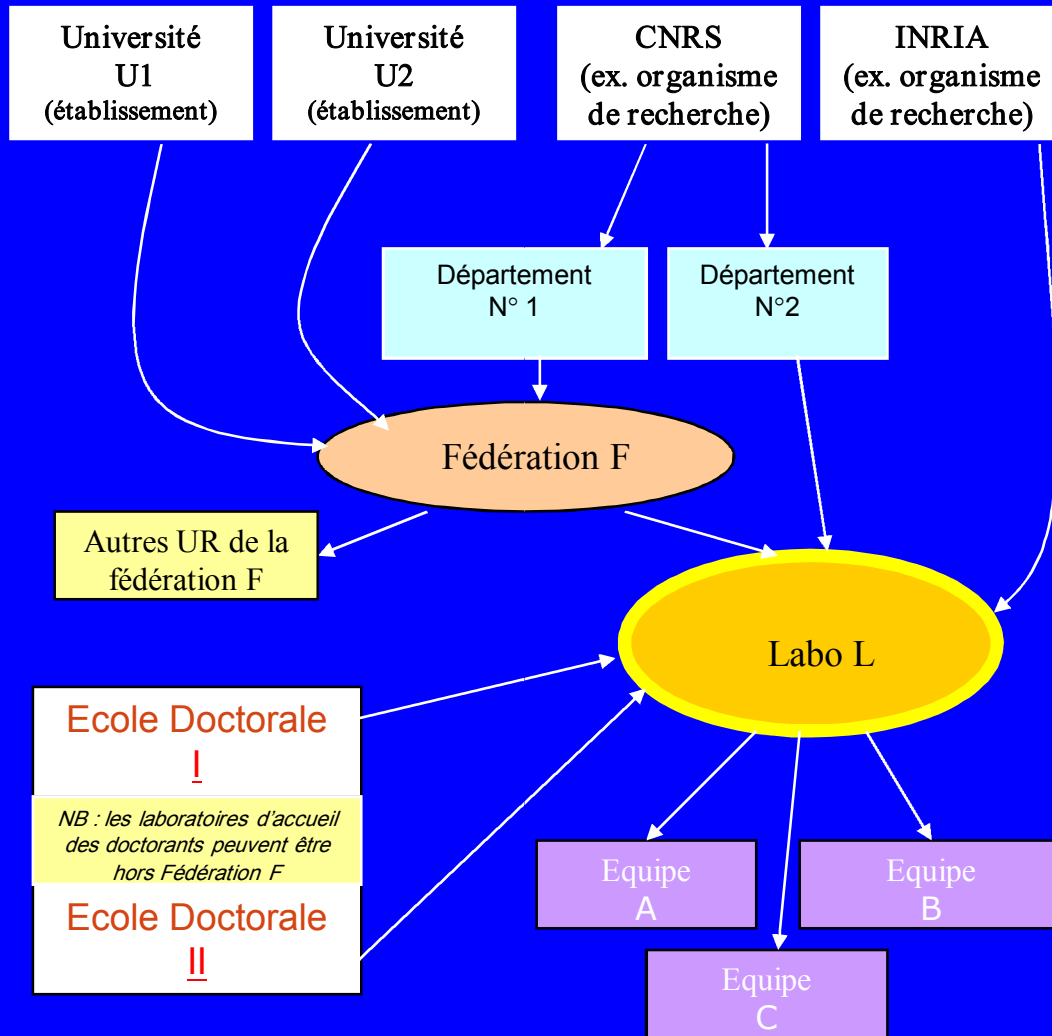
Université U1 (établissement)

Université U2 (établissement)

CNRS (ex. organisme de recherche)

INRIA (ex. organisme de recherche)

Département N° 1

Département N°2

Fédération F

Autres UR de la fédération F

Labo L

Ecole Doctorale I

NB : les laboratoires d'accueil des doctorants peuvent être hors Fédération F

Ecole Doctorale II

Equipe A

Equipe B

Equipe C